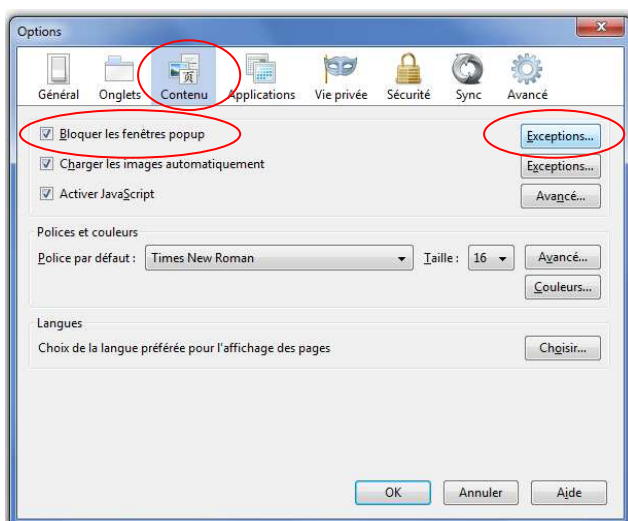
Options

Général Onglets Contenu Applications Vie privée Sécurité Sync Avancé

☑ Bloquer les fenêtres popup
Exceptions...

☑ Charger les images automatiquement
Exceptions...

☑ Activer JavaScript
Avancé...

Polices et couleurs

Police par défaut : Times New Roman
Taille : 16
Avancé...
Couleurs...

Langues

Choix de la langue préférée pour l'affichage des pages
Choisir...

OK Annuler Aide